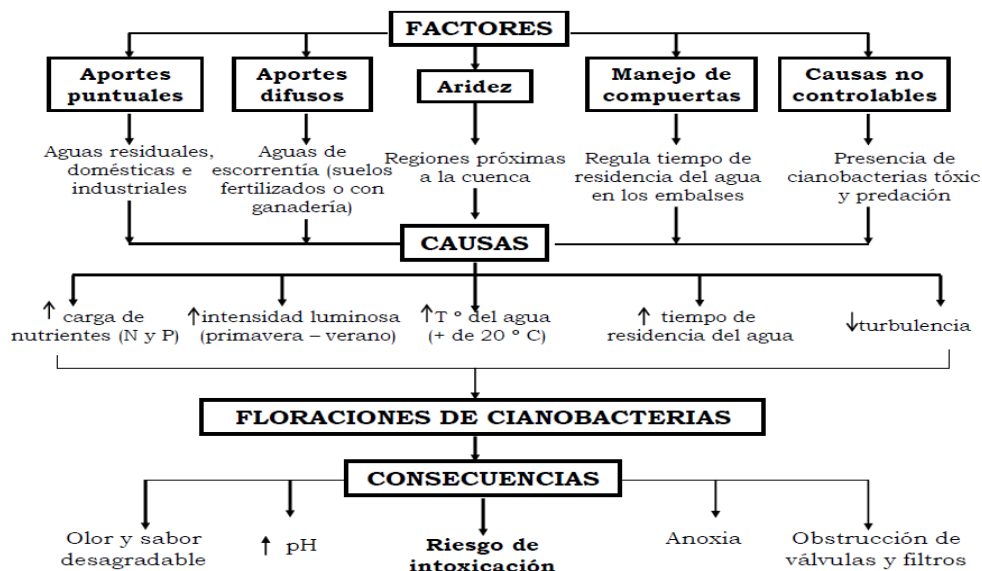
FACTORES

Aportes puntuales

Aportes difusos

Aridez

Manejo de compuertas

Causas no controlables

Aguas residuales, domésticas e industriales

Aguas de escorrentía (suelos fertilizados o con ganadería)

Regiones próximas a la cuenca

Regula tiempo de residencia del agua en los embalses

Presencia de cianobacterias tóxic y predación

CAUSAS

↑ carga de nutrientes (N y P)

↑intensidad luminosa (primavera – verano)

↑T ° del agua (+ de 20 ° C)

↑ tiempo de residencia del agua

↓turbulencia

FLORACIONES DE CIANOBACTERIAS

CONSECUENCIAS

Olor y sabor desagradable

↑ pH

Riesgo de intoxicación

Anoxia

Obstrucción de válvulas y filtros